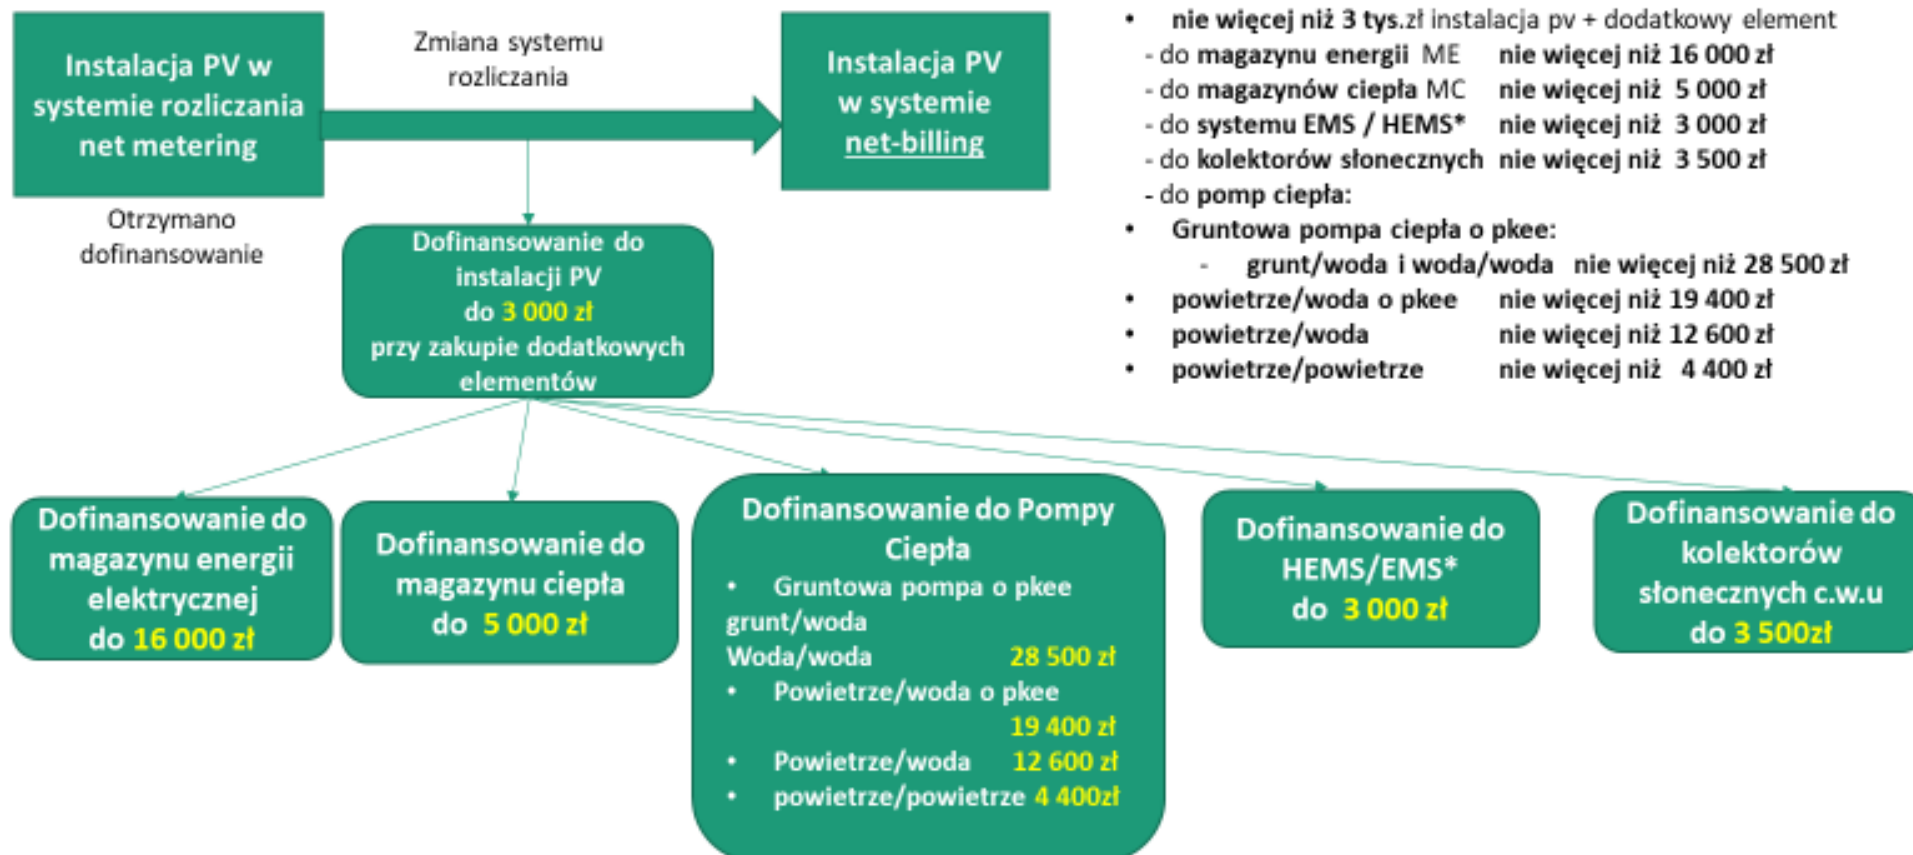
Instalacja PV w systemie rozliczania net metering

Zmiana systemu rozliczania

Instalacja PV w systemie net-billing

Otrzymano dofinansowanie

• nie więcej niż 3 tys.zł instalacja pv + dodatkowy element
- do magazynu energii ME nie więcej niż 16 000 zł
- do magazynów ciepła MC nie więcej niż 5 000 zł
- do systemu EMS / HEMS* nie więcej niż 3 000 zł
- do kolektorów słonecznych nie więcej niż 3 500 zł
- do pomp ciepła:
• Gruntowa pompa ciepła o pkee:
- grunt/woda i woda/woda nie więcej niż 28 500 zł
• powietrze/woda o pkee nie więcej niż 19 400 zł
• powietrze/woda nie więcej niż 12 600 zł
• powietrze/powietrze nie więcej niż 4 400 zł

Dofinansowanie do instalacji PV do 3 000 zł przy zakupie dodatkowych elementów

Dofinansowanie do magazynu energii elektrycznej do 16 000 zł

Dofinansowanie do magazynu ciepła do 5 000 zł

Dofinansowanie do Pompy Ciepła
• Gruntowa pompa o pkee grunt/woda
Woda/woda 28 500 zł
• Powietrze/woda o pkee 19 400 zł
• Powietrze/woda 12 600 zł
• powietrze/powietrze 4 400zł

Dofinansowanie do HEMS/EMS* do 3 000 zł

Dofinansowanie do kolektorów słonecznych c.w.u do 3 500zł